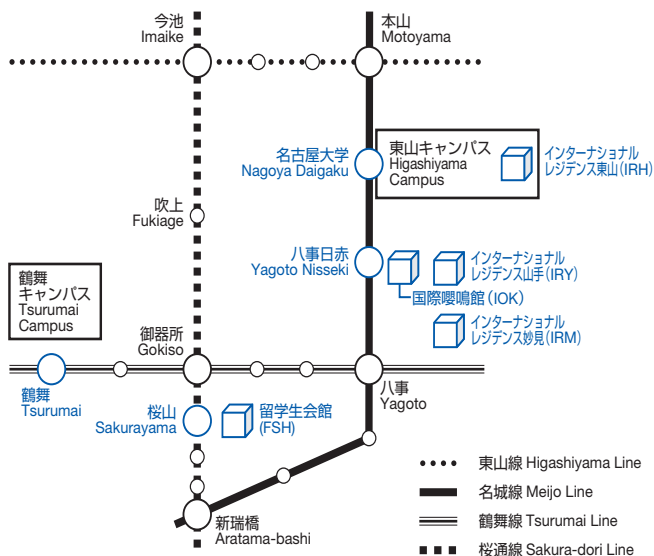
今池
Imaike

本山
Motoyama

名古屋大学
Nagoya Daigaku

東山キャンパス
Higashiyama Campus

インターナショナル
レジデンス東山(IRH)

吹上
Fukiage

八事日赤
Yagoto Nisseki

インターナショナル
レジデンス山手(IRY)

国際嚶鳴館(IOK)

インターナショナル
レジデンス妙見(IRM)

鶴舞
キャンパス
Tsurumai
Campus

御器所
Gokiso

鶴舞
Tsurumai

八事
Yagoto

桜山
Sakurayama

留学生会館
(FSH)

新瑞橋
Aratama-bashi

東山線 Higashiyama Line
名城線 Meijo Line
鶴舞線 Tsurumai Line
桜通線 Sakura-dori Line